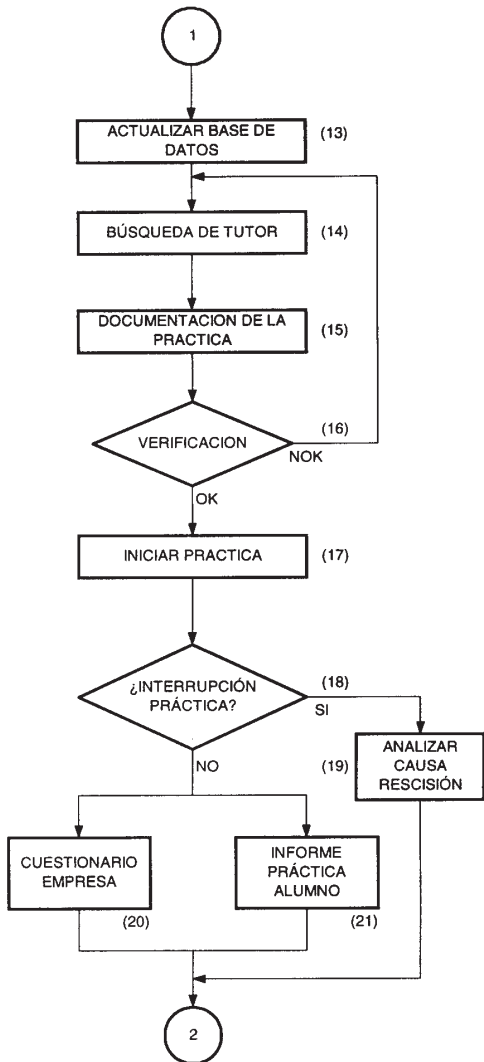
1

ACTUALIZAR BASE DE DATOS (13)

BÚSQUEDA DE TUTOR (14)

DOCUMENTACION DE LA PRACTICA (15)

VERIFICACION (16)

NOK

OK

INICIAR PRACTICA (17)

¿INTERRUPCIÓN PRÁCTICA? (18)

SI

NO

ANALIZAR CAUSA RESCISIÓN (19)

CUESTIONARIO EMPRESA (20)

INFORME PRÁCTICA ALUMNO (21)

2